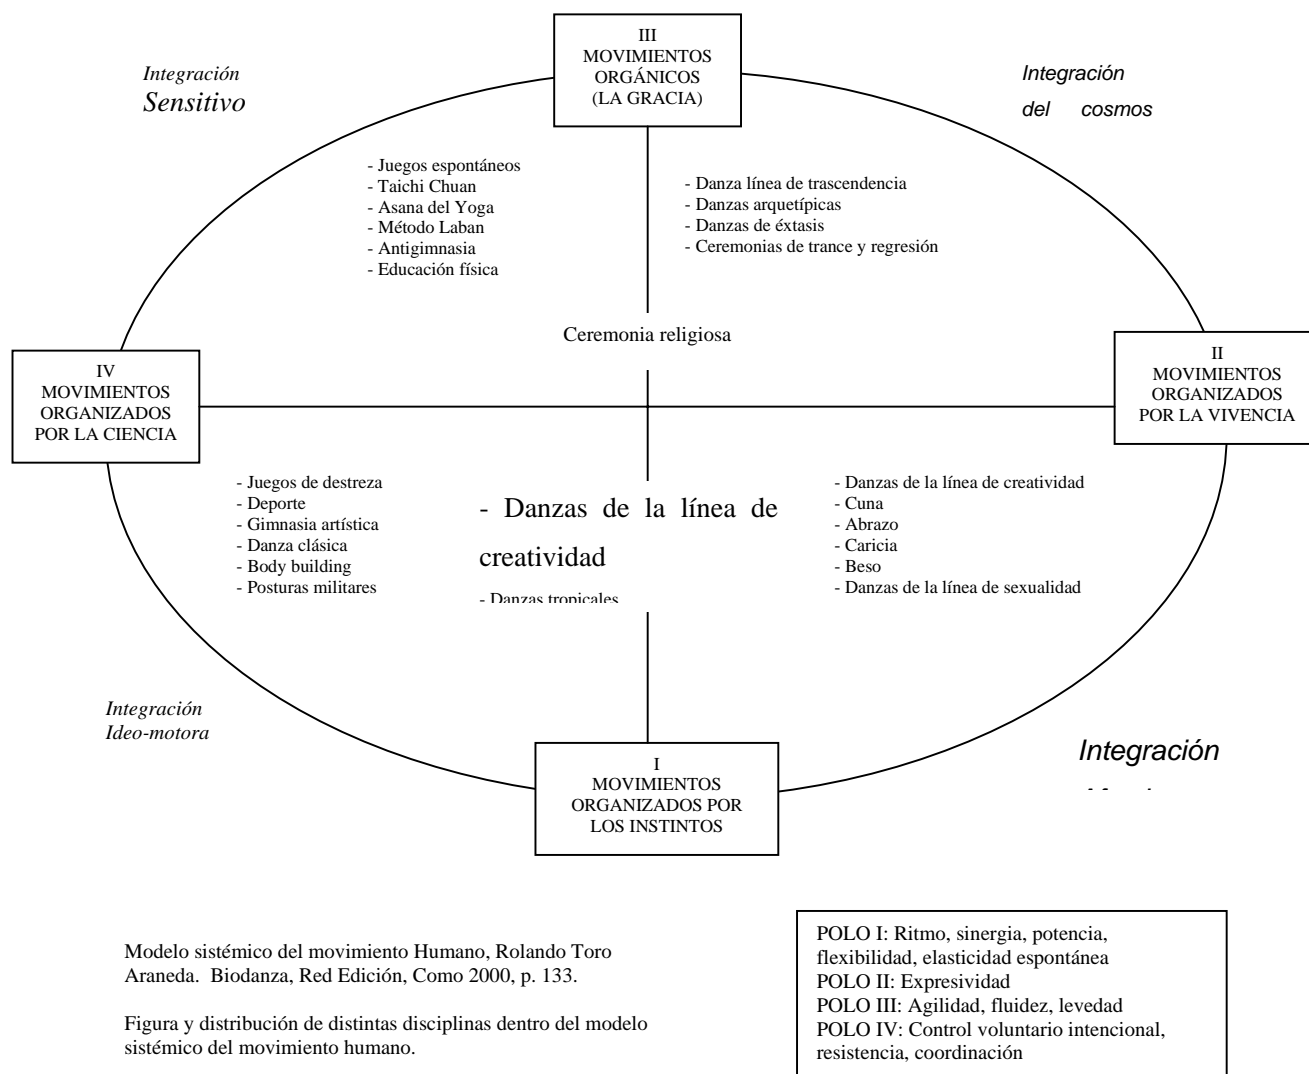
III
MOVIMIENTOS
ORGÁNICOS
(LA GRACIA)

Integración
Sensitivo

Integración
del cosmos

- Juegos espontáneos
- Taichi Chuan
- Asana del Yoga
- Método Laban
- Antigimnasia
- Educación física

- Danza línea de trascendencia
- Danzas arquetípicas
- Danzas de éxtasis
- Ceremonias de trance y regresión

Ceremonia religiosa

IV
MOVIMIENTOS
ORGANIZADOS
POR LA CIENCIA

II
MOVIMIENTOS
ORGANIZADOS
POR LA VIVENCIA

- Juegos de destreza
- Deporte
- Gimnasia artística
- Danza clásica
- Body building
- Posturas militares

- Danzas de la línea de creatividad

- Danzas tropicales

- Danzas de la línea de creatividad
- Cuna
- Abrazo
- Caricia
- Beso
- Danzas de la línea de sexualidad

Integración
Ideo-motora

Integración
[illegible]

I
MOVIMIENTOS
ORGANIZADOS POR
LOS INSTINTOS

Modelo sistémico del movimiento Humano, Rolando Toro Araneda. Biodanza, Red Edición, Como 2000, p. 133.

Figura y distribución de distintas disciplinas dentro del modelo sistémico del movimiento humano.

POLO I: Ritmo, sinergia, potencia, flexibilidad, elasticidad espontánea
POLO II: Expresividad
POLO III: Agilidad, fluidez, levedad
POLO IV: Control voluntario intencional, resistencia, coordinación